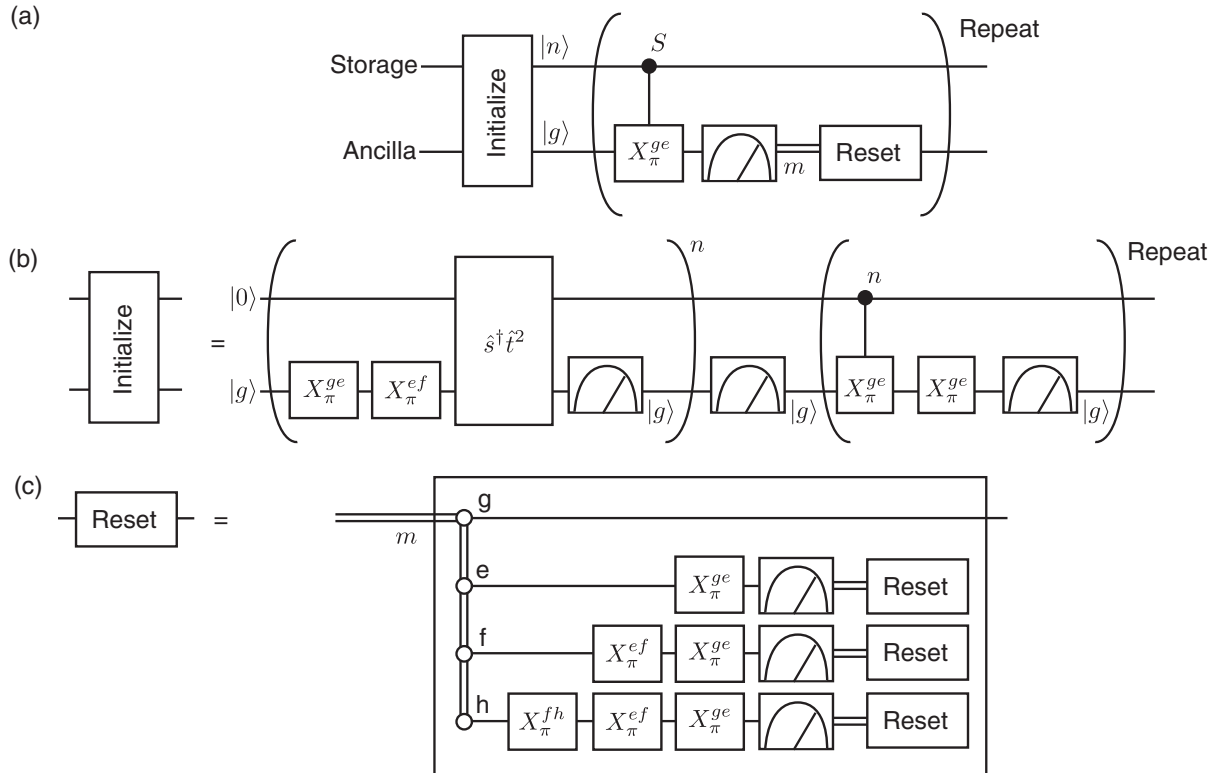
(a)

Storage

Ancilla

Initialize

$|n\rangle$

$|g\rangle$

$S$

$X_\pi^{ge}$

$m$

Reset

Repeat

(b)

Initialize

=

$|0\rangle$

$|g\rangle$

$X_\pi^{ge}$

$X_\pi^{ef}$

$\hat{s}^\dagger\hat{t}^2$

$|g\rangle$

$n$

$|g\rangle$

$n$

$X_\pi^{ge}$

$X_\pi^{ge}$

$|g\rangle$

Repeat

(c)

Reset

=

$m$

g

e

$X_\pi^{ge}$

Reset

f

$X_\pi^{ef}$

$X_\pi^{ge}$

Reset

h

$X_\pi^{fh}$

$X_\pi^{ef}$

$X_\pi^{ge}$

Reset